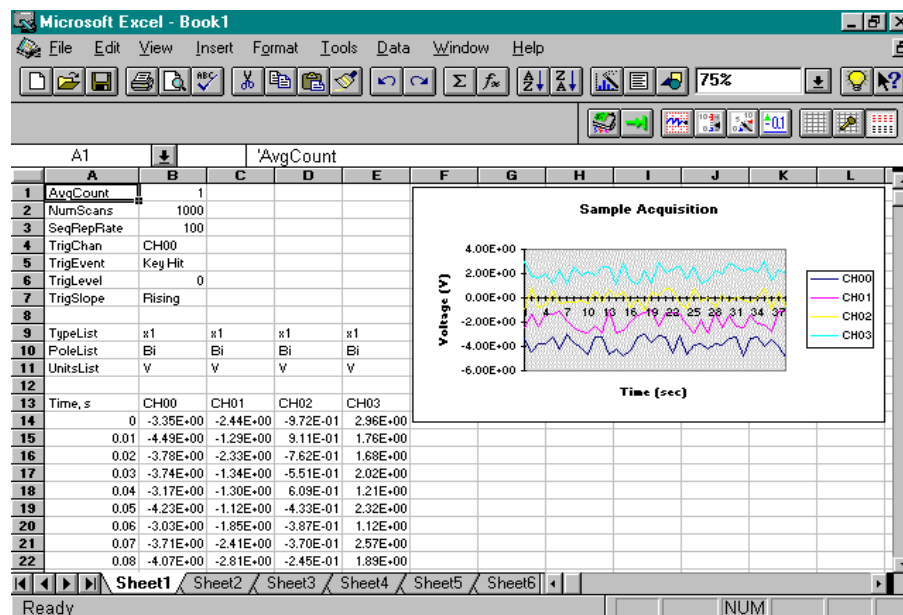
Microsoft Excel - Book1

File Edit View Insert Format Tools Data Window Help

75%

A1 'AvgCount

| | A | B | C | D | E | F | G | H | I | J | K | L |
|---|---|---|---|---|---|---|---|---|---|---|---|---|
| 1 | AvgCount | 1 | | | | | | | | | | |
| 2 | NumScans | 1000 | | | | | | | | | | |
| 3 | SeqRepRate | 100 | | | | | | | | | | |
| 4 | TrigChan | CH00 | | | | | | | | | | |
| 5 | TrigEvent | Key Hit | | | | | | | | | | |
| 6 | TrigLevel | 0 | | | | | | | | | | |
| 7 | TrigSlope | Rising | | | | | | | | | | |
| 8 | | | | | | | | | | | | |
| 9 | TypeList | x1 | x1 | x1 | x1 | | | | | | | |
| 10 | PoleList | Bi | Bi | Bi | Bi | | | | | | | |
| 11 | UnitsList | V | V | V | V | | | | | | | |
| 12 | | | | | | | | | | | | |
| 13 | Time, s | CH00 | CH01 | CH02 | CH03 | | | | | | | |
| 14 | 0 | -3.35E+00 | -2.44E+00 | -9.72E-01 | 2.96E+00 | | | | | | | |
| 15 | 0.01 | -4.49E+00 | -1.29E+00 | 9.11E-01 | 1.76E+00 | | | | | | | |
| 16 | 0.02 | -3.78E+00 | -2.33E+00 | -7.62E-01 | 1.68E+00 | | | | | | | |
| 17 | 0.03 | -3.74E+00 | -1.34E+00 | -5.51E-01 | 2.02E+00 | | | | | | | |
| 18 | 0.04 | -3.17E+00 | -1.30E+00 | 6.09E-01 | 1.21E+00 | | | | | | | |
| 19 | 0.05 | -4.23E+00 | -1.12E+00 | -4.33E-01 | 2.32E+00 | | | | | | | |
| 20 | 0.06 | -3.03E+00 | -1.85E+00 | -3.87E-01 | 1.12E+00 | | | | | | | |
| 21 | 0.07 | -3.71E+00 | -2.41E+00 | -3.70E-01 | 2.57E+00 | | | | | | | |
| 22 | 0.08 | -4.07E+00 | -2.81E+00 | -2.45E-01 | 1.89E+00 | | | | | | | |

Sample Acquisition

4.00E+00
2.00E+00
0.00E+00
-2.00E+00
-4.00E+00
-6.00E+00

Voltage (V)

1 4 7 10 13 16 19 22 25 28 31 34 37

Time (sec)

CH00
CH01
CH02
CH03

Sheet1 Sheet2 Sheet3 Sheet4 Sheet5 Sheet6

Ready NUM